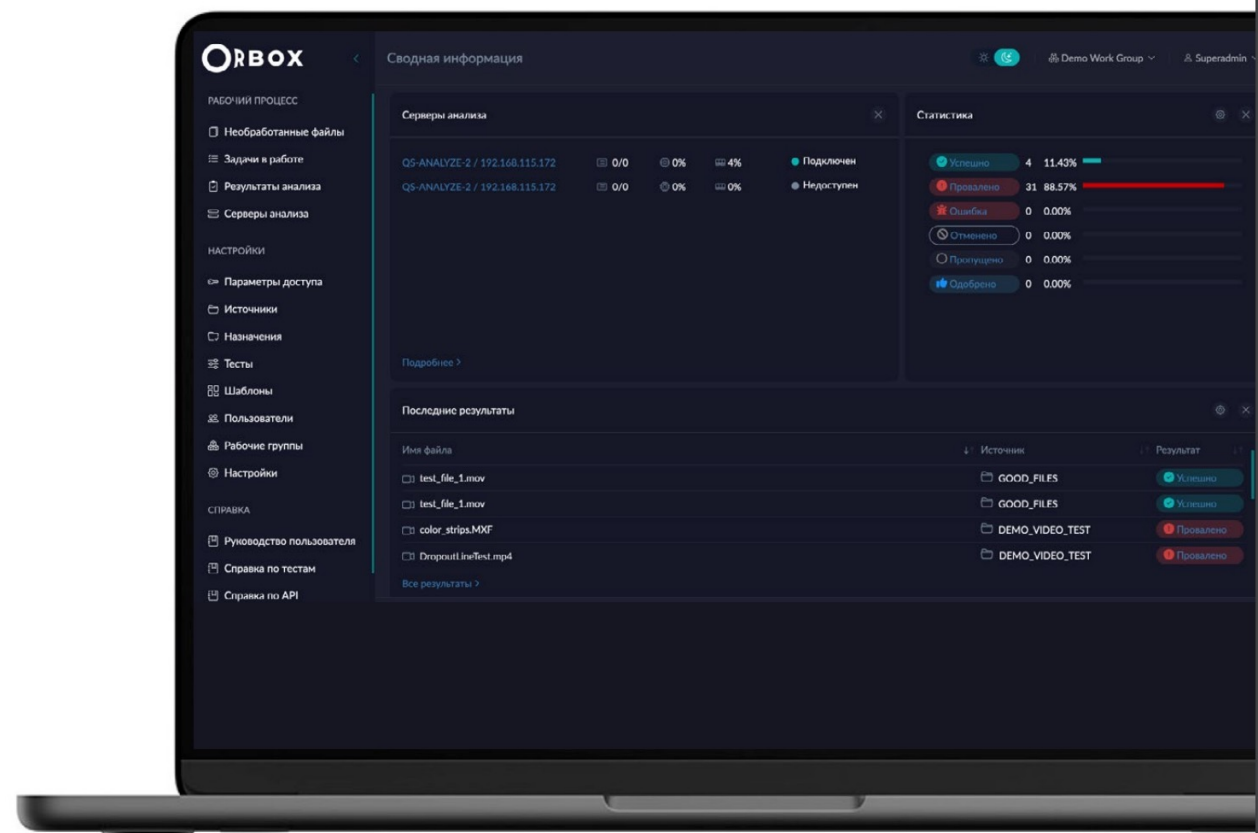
ORBOX

Сводная информация

Demo Work Group
Superadmin

РАБОЧИЙ ПРОЦЕСС
Необработанные файлы
Задачи в работе
Результаты анализа
Серверы анализа

НАСТРОЙКИ
Параметры доступа
Источники
Назначения
Тесты
Шаблоны
Пользователи
Рабочие группы
Настройки

СПРАВКА
Руководство пользователя
Справка по тестам
Справка по API

Серверы анализа

| | | | | |
|---|---|---|---|---|
| QS-ANALYZE-2 / 192.168.115.172 | 0/0 | 0% | 4% | Подключен |
| QS-ANALYZE-2 / 192.168.115.172 | 0/0 | 0% | 0% | Недоступен |

Подробнее >

Статистика

| | | |
|---|---|---|
| Успешно | 4 | 11.43% |
| Провалено | 31 | 88.57% |
| Ошибка | 0 | 0.00% |
| Отменено | 0 | 0.00% |
| Пропущено | 0 | 0.00% |
| Одобрено | 0 | 0.00% |

Последние результаты

| Имя файла | Источник | Результат |
|---|---|---|
| test_file_1.mov | GOOD_FILES | Успешно |
| test_file_1.mov | GOOD_FILES | Успешно |
| color_strips.MXF | DEMO_VIDEO_TEST | Провалено |
| DropoutLineTest.mp4 | DEMO_VIDEO_TEST | Провалено |

Все результаты >